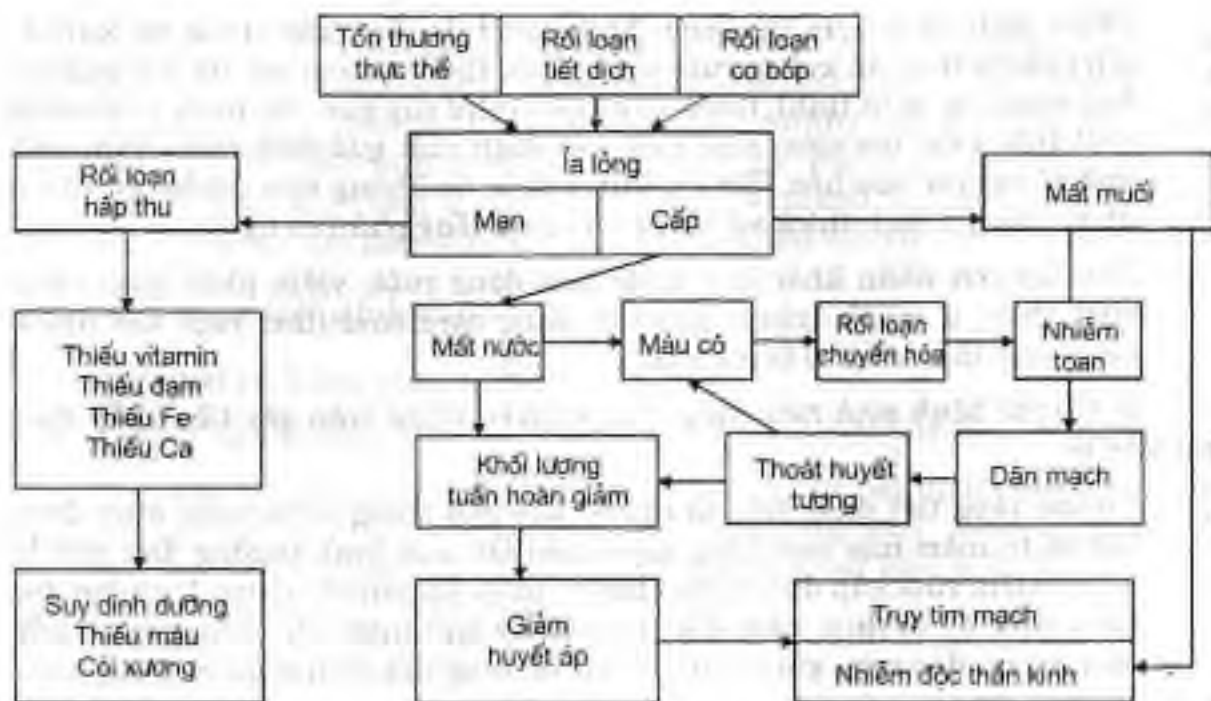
Tổn thương thực thể

Rối loạn tiết dịch

Rối loạn co bóp

Ỉa lỏng

Mạn

Cấp

Rối loạn hấp thu

Mất muối

Thiếu vitamin
Thiếu đạm
Thiếu Fe
Thiếu Ca

Mất nước

Máu cô

Rối loạn chuyển hóa

Nhiễm toan

Khối lượng tuần hoàn giảm

Thoát huyết tương

Dãn mạch

Suy dinh dưỡng
Thiếu máu
Còi xương

Giảm huyết áp

Trụy tim mạch

Nhiễm độc thần kinh